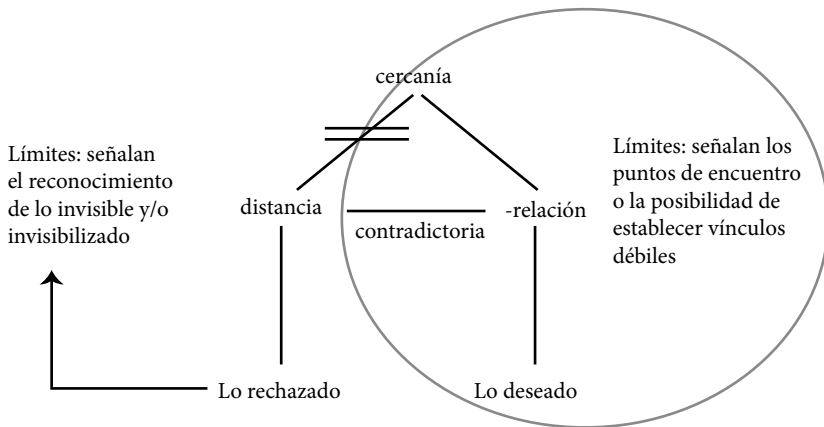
cercanía

Límites: señalan el reconocimiento de lo invisible y/o invisibilizado

distancia

contradictoria

-relación

Límites: señalan los puntos de encuentro o la posibilidad de establecer vínculos débiles

Lo rechazado

Lo deseado